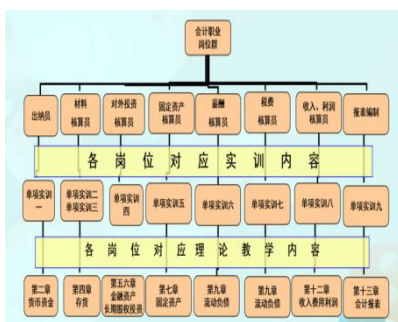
会计职业岗位群

出纳员

材料核算员

对外投资核算员

固定资产核算员

薪酬核算员

税费核算员

收入、利润核算员

报表编制

各岗位对应实训内容

单项实训一

单项实训二
单项实训三

单项实训四

单项实训五

单项实训六

单项实训七

单项实训八

单项实训九

各岗位对应理论教学内容

第二章
货币资金

第四章
存货

第五六章
金融资产
长期股权投资

第七章
固定资产

第九章
流动负债

第九章
流动负债

第十二章
收入费用利润

第十三章
会计报表